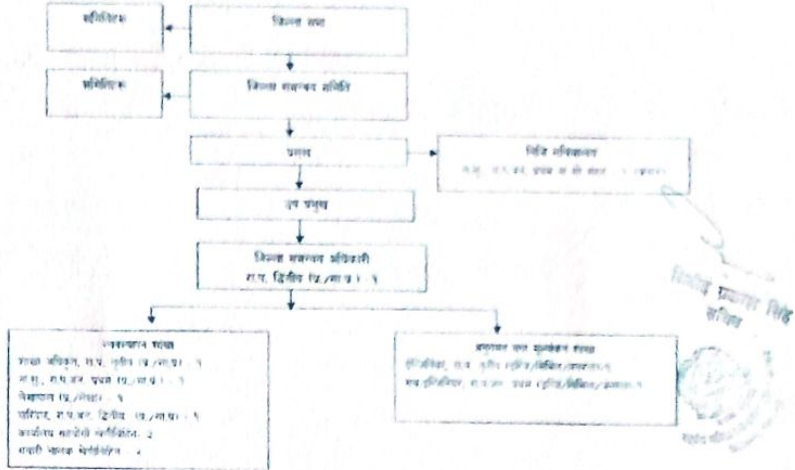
राजनीतिक

जिल्ला सभा

राजनीतिक

जिल्ला समन्वय समिति

प्रमुख

विज्ञ परामर्शदाता
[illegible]

उप प्रमुख

जिल्ला समन्वय अधिकारी
रा.प. द्वितीय (प्र./सा.प्र.) - १

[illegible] शाखा
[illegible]
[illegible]
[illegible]
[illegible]
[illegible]
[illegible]

अनुगमन तथा मूल्यांकन शाखा
इन्जिनियर, रा.प. तृतीय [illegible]
सब इन्जिनियर, रा.प.अ. प्रथम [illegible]

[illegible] सिंह
सचिव